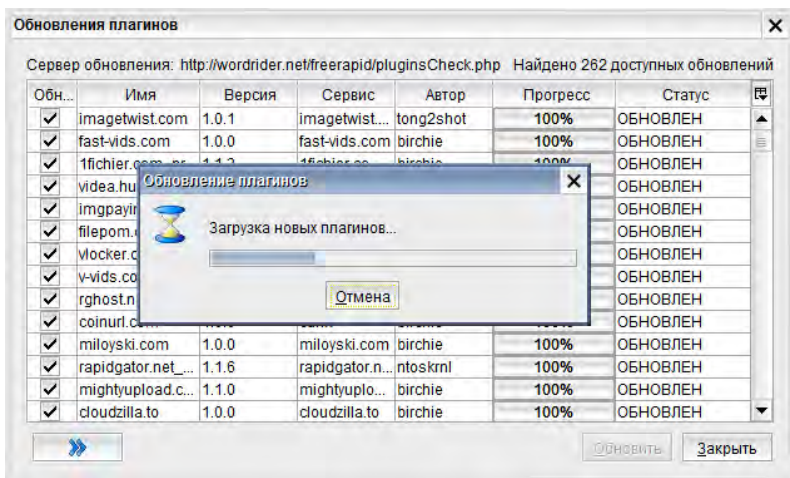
Обновления плагинов

Сервер обновления: http://wordrider.net/freerapid/pluginsCheck.php Найдено 262 доступных обновлений

| Обн... | Имя | Версия | Сервис | Автор | Прогресс | Статус |
|---|---|---|---|---|---|---|
| ✓ | imagetwist.com | 1.0.1 | imagetwist.... | tong2shot | 100% | ОБНОВЛЕН |
| ✓ | fast-vids.com | 1.0.0 | fast-vids.com | birchie | 100% | ОБНОВЛЕН |
| ✓ | 1fichier.com_pr... | 1.1.2 | 1fichier.co... | birchie | 100% | ОБНОВЛЕН |
| ✓ | videa.hu | | | | | ОБНОВЛЕН |
| ✓ | imgpayin | | | | | ОБНОВЛЕН |
| ✓ | filepom.c | | | | | ОБНОВЛЕН |
| ✓ | vlocker.c | | | | | ОБНОВЛЕН |
| ✓ | v-vids.co | | | | | ОБНОВЛЕН |
| ✓ | rghost.n | | | | | ОБНОВЛЕН |
| ✓ | coinurl.com | | | | 100% | ОБНОВЛЕН |
| ✓ | miloyski.com | 1.0.0 | miloyski.com | birchie | 100% | ОБНОВЛЕН |
| ✓ | rapidgator.net_... | 1.1.6 | rapidgator.n... | ntoskrnl | 100% | ОБНОВЛЕН |
| ✓ | mightyupload.c... | 1.1.0 | mightyuplo... | birchie | 100% | ОБНОВЛЕН |
| ✓ | cloudzilla.to | 1.0.0 | cloudzilla.to | birchie | 100% | ОБНОВЛЕН |

Обновление плагинов

Загрузка новых плагинов...

Отмена

»

Обновить Закрыть